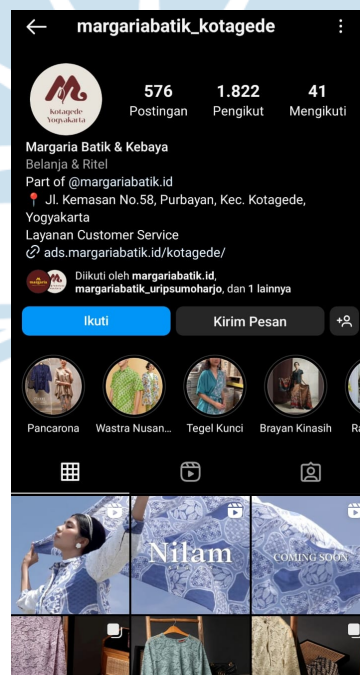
margariabatik_kotagede

Kotagede Yogyakarta

576 Postingan

1.822 Pengikut

41 Mengikuti

Margaria Batik & Kebaya
Belanja & Ritel
Part of @margariabatik.id
📍 Jl. Kemasan No.58, Purbayan, Kec. Kotagede, Yogyakarta
Layanan Customer Service
ads.margariabatik.id/kotagede/

Diikuti oleh margariabatik.id, margariabatik_uripsumoharjo, dan 1 lainnya

Ikuti

Kirim Pesan

Pancarona

Wastra Nusan...

Tegel Kunci

Brayan Kinasih

Ra

Nilam

COMING SOON